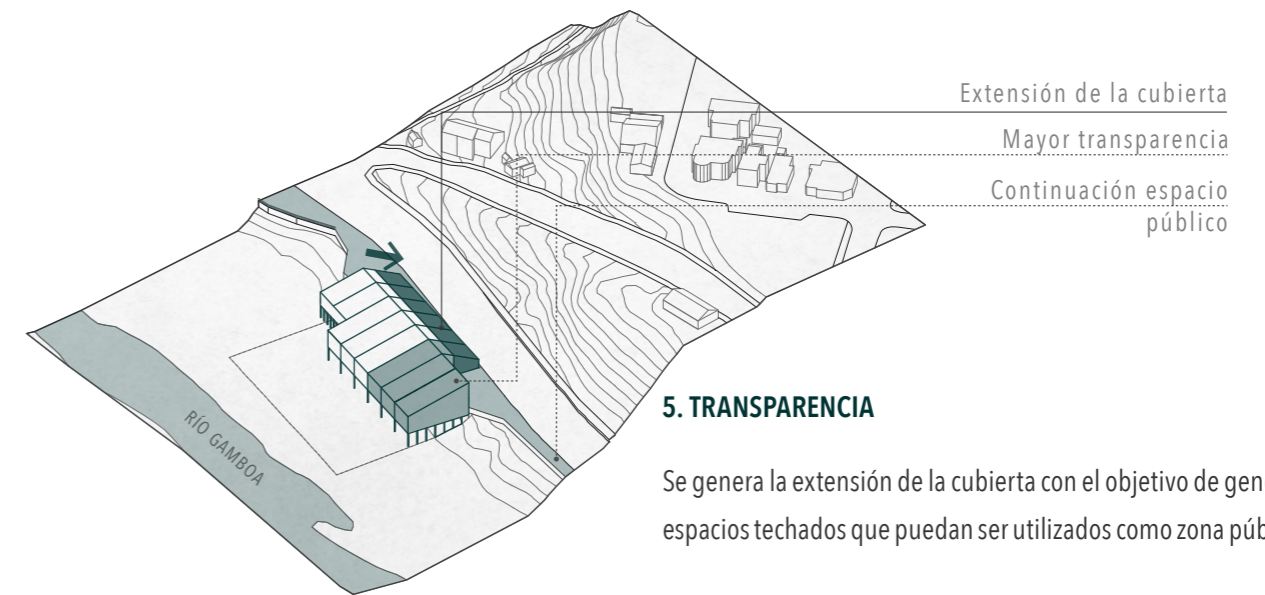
Extensión de la cubierta

Mayor transparencia

Continuación espacio público

RÍO GAMBOA

5. TRANSPARENCIA

Se genera la extensión de la cubierta con el objetivo de gen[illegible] espacios techados que puedan ser utilizados como zona púb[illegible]